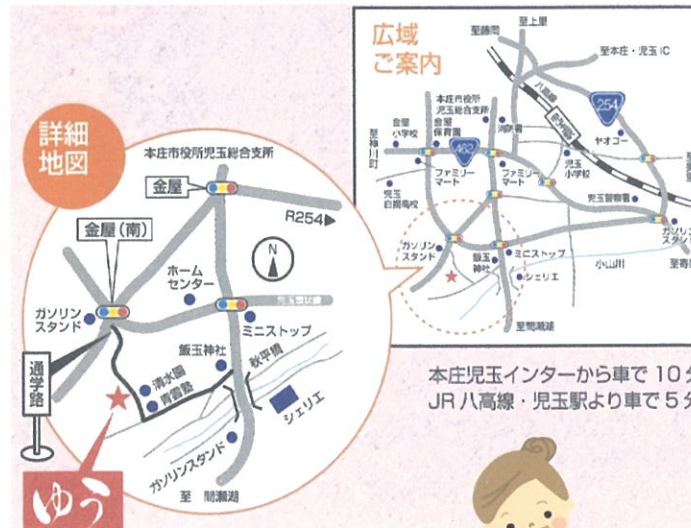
詳細地図

本庄市役所児玉総合支所

金屋

R254

金屋（南）

N

ホームセンター

ガソリンスタンド

児玉警察署

ミニストップ

飯玉神社

清水園

青雲館

秋平橋

シェリエ

通学路

ガソリンスタンド

至 間瀬湖

ゆう

広域ご案内

至藤岡

至上里

至本庄・児玉IC

八高線

本庄市役所児玉総合支所

金屋小学校

金屋保育園

消防署

254

462

ヤオコー

至神川町

ファミリーマート

ファミリーマート

児玉小学校

児玉白蘭高校

児玉警察署

ガソリンスタンド

ガソリンスタンド

飯玉神社

ミニストップ

シェリエ

小山川

至寄居

至間瀬湖

本庄児玉インターから車で10分

JR八高線・児玉駅より車で5分